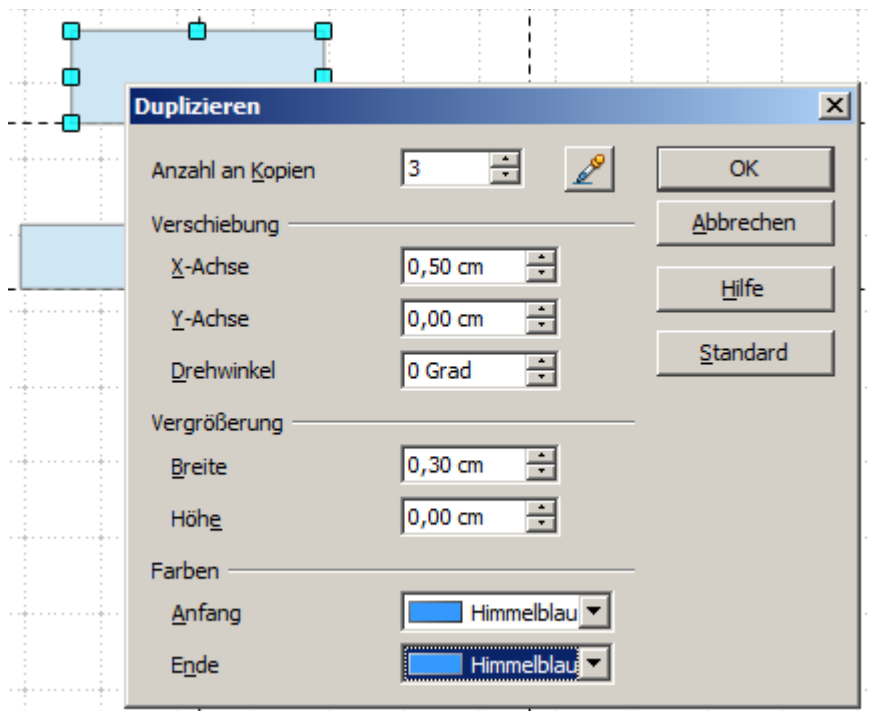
Duplizieren

Anzahl an Kopien 3

OK

Abbrechen

Hilfe

Standard

Verschiebung

X-Achse 0,50 cm

Y-Achse 0,00 cm

Drehwinkel 0 Grad

Vergrößerung

Breite 0,30 cm

Höhe 0,00 cm

Farben

Anfang Himmelblau

Ende Himmelblau